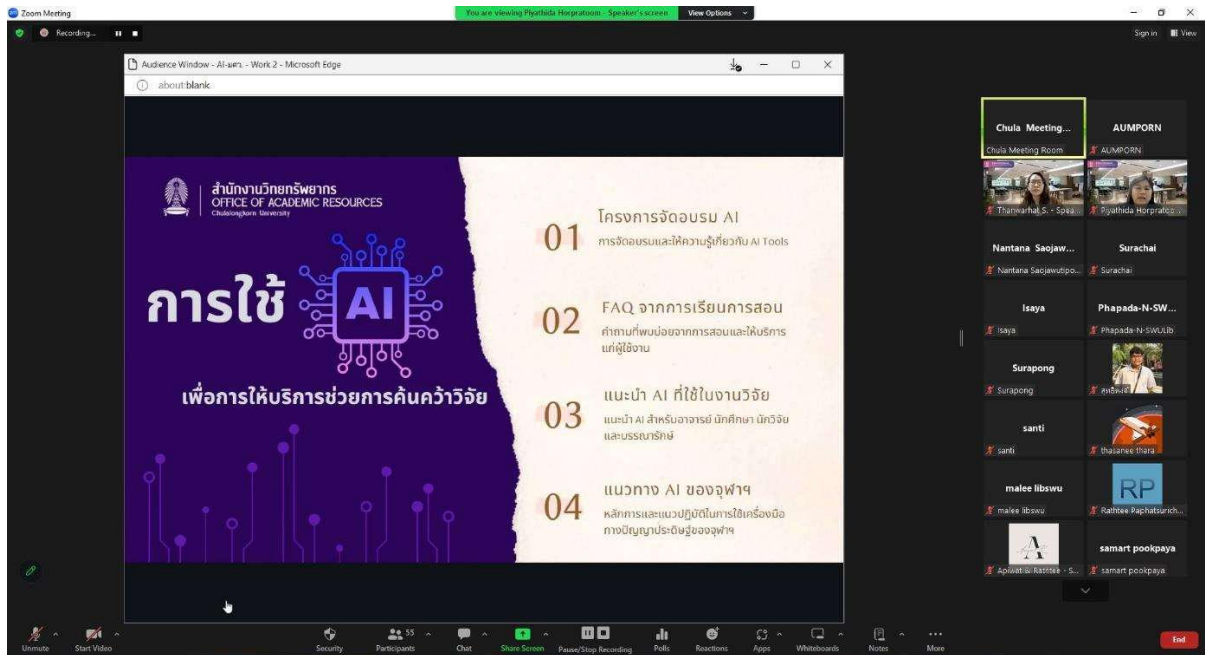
Zoom Meeting

Recording...

You are viewing Piyathida Horpratoom Speaker's screen

View Options

Sign in

View

Audience Window - AI-ผสว. - Work 2 - Microsoft Edge

about:blank

สำนักงานวิทยทรัพยากร
OFFICE OF ACADEMIC RESOURCES
Chulalongkorn University

การใช้ AI

เพื่อการให้บริการช่วยการค้นคว้าวิจัย

01 โครงการจัดอบรม AI
การจัดอบรมและให้ความรู้เกี่ยวกับ AI Tools

02 FAQ จากการเรียนการสอน
คำถามที่พบบ่อยจากการสอนและให้บริการแก่ผู้ใช้งาน

03 แนะนำ AI ที่ใช้ในงานวิจัย
แนะนำ AI สำหรับอาจารย์ นักศึกษา นักวิจัย และบรรณารักษ์

04 แนวทาง AI ของจุฬาฯ
หลักการและแนวปฏิบัติในการใช้เครื่องมือทางปัญญาประดิษฐ์ของจุฬาฯ

Chula Meeting...
Chula Meeting Room

AUMPORN
AUMPORN

Thanwarhat S. - Spea...

Piyathida Horpratoo...

Nantana Saojaw...
Nantana Saojawutipo...

Surachai
Surachai

Isaya
Isaya

Phapada-N-SW...
Phapada-N-SWULib

Surapong
Surapong

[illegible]

santi
santi

thasanee thara

malee libswu
malee libswu

RP
Rathtee Paphatsurich...

Apiwat & Rattee - S...

samart pookpaya
samart pookpaya

Unmute

Start Video

Security

55

Participants

Chat

Share Screen

Pause/Stop Recording

Polls

Reactions

Apps

Whiteboards

Notes

More

End